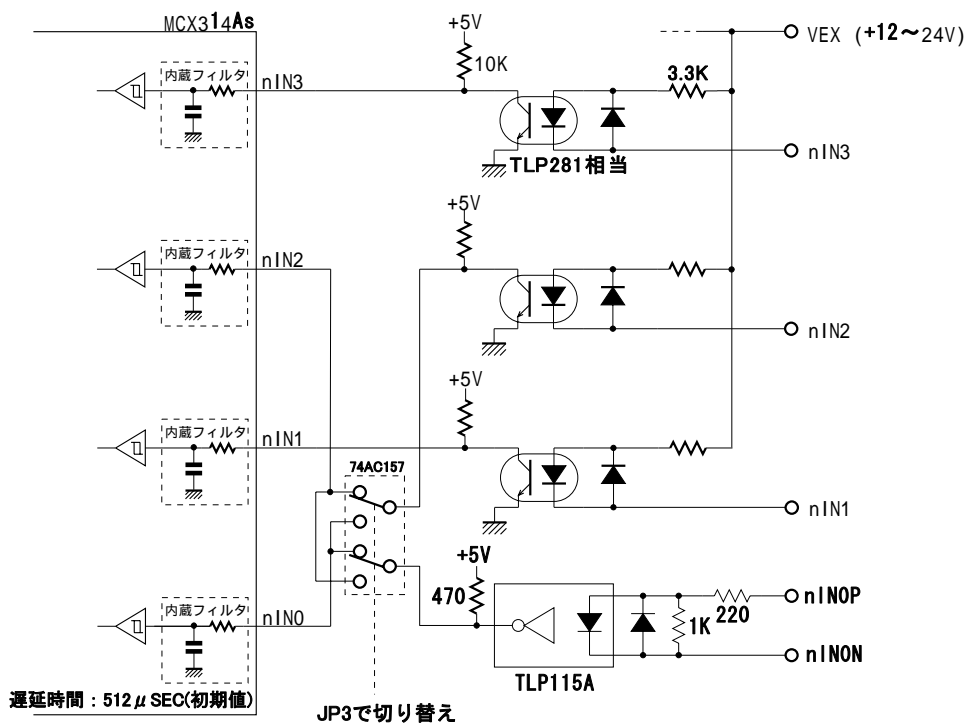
MCX314As

+5V

10K

VEX (+12～24V)

内蔵フィルタ

nIN3

3.3K

TLP281相当

nIN3

+5V

内蔵フィルタ

nIN2

nIN2

+5V

内蔵フィルタ

nIN1

74AC157

nIN1

+5V

470

内蔵フィルタ

nIN0

1K

220

nIN0P

nIN0N

TLP115A

遅延時間：512$\mu$SEC(初期値)

JP3で切り替え